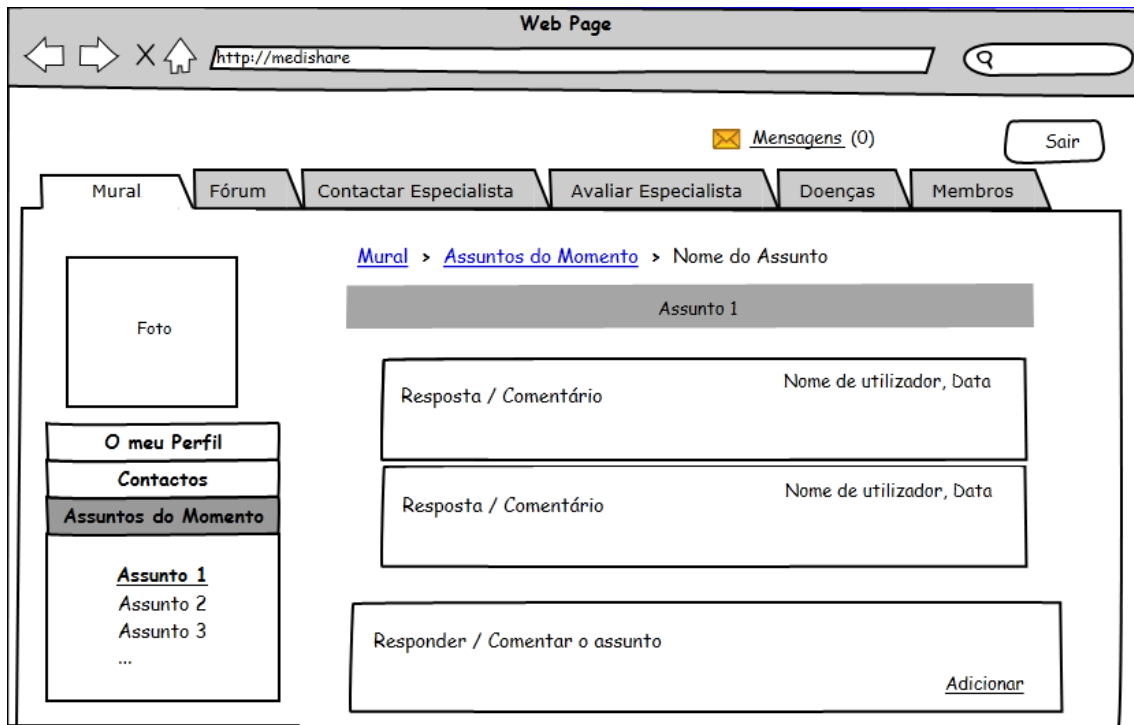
Web Page

http://medishare

Mensagens (0)

Sair

Mural

Fórum

Contactar Especialista

Avaliar Especialista

Doenças

Membros

Mural > Assuntos do Momento > Nome do Assunto

Assunto 1

Foto

Resposta / Comentário

Nome de utilizador, Data

Resposta / Comentário

Nome de utilizador, Data

O meu Perfil

Contactos

Assuntos do Momento

Assunto 1
Assunto 2
Assunto 3
...

Responder / Comentar o assunto

Adicionar